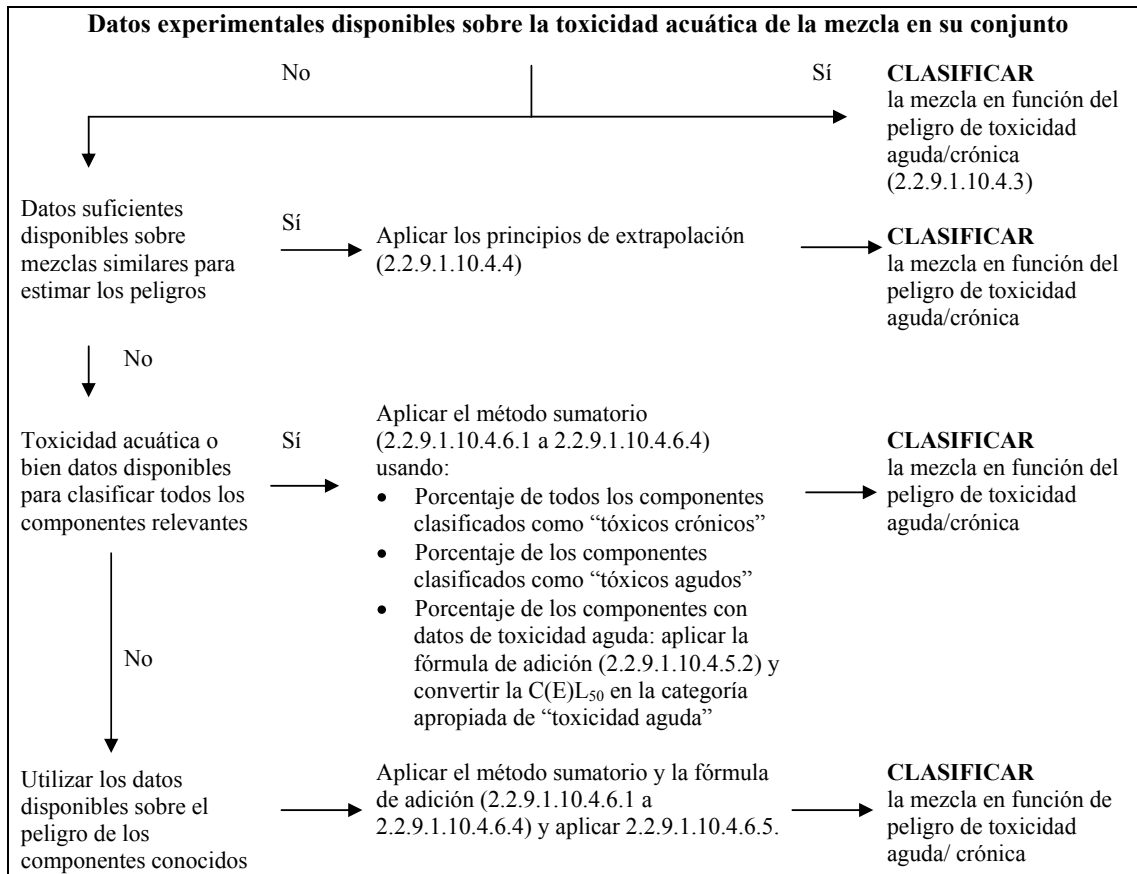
**Datos experimentales disponibles sobre la toxicidad acuática de la mezcla en su conjunto**

No

Sí

**CLASIFICAR** la mezcla en función del peligro de toxicidad aguda/crónica (2.2.9.1.10.4.3)

Datos suficientes disponibles sobre mezclas similares para estimar los peligros

Sí

Aplicar los principios de extrapolación (2.2.9.1.10.4.4)

**CLASIFICAR** la mezcla en función del peligro de toxicidad aguda/crónica

No

Toxicidad acuática o bien datos disponibles para clasificar todos los componentes relevantes

Sí

Aplicar el método sumatorio (2.2.9.1.10.4.6.1 a 2.2.9.1.10.4.6.4) usando:
- Porcentaje de todos los componentes clasificados como "tóxicos crónicos"
- Porcentaje de los componentes clasificados como "tóxicos agudos"
- Porcentaje de los componentes con datos de toxicidad aguda: aplicar la fórmula de adición (2.2.9.1.10.4.5.2) y convertir la C(E)$L_{50}$ en la categoría apropiada de "toxicidad aguda"

**CLASIFICAR** la mezcla en función del peligro de toxicidad aguda/crónica

No

Utilizar los datos disponibles sobre el peligro de los componentes conocidos

Aplicar el método sumatorio y la fórmula de adición (2.2.9.1.10.4.6.1 a 2.2.9.1.10.4.6.4) y aplicar 2.2.9.1.10.4.6.5.

**CLASIFICAR** la mezcla en función de peligro de toxicidad aguda/ crónica